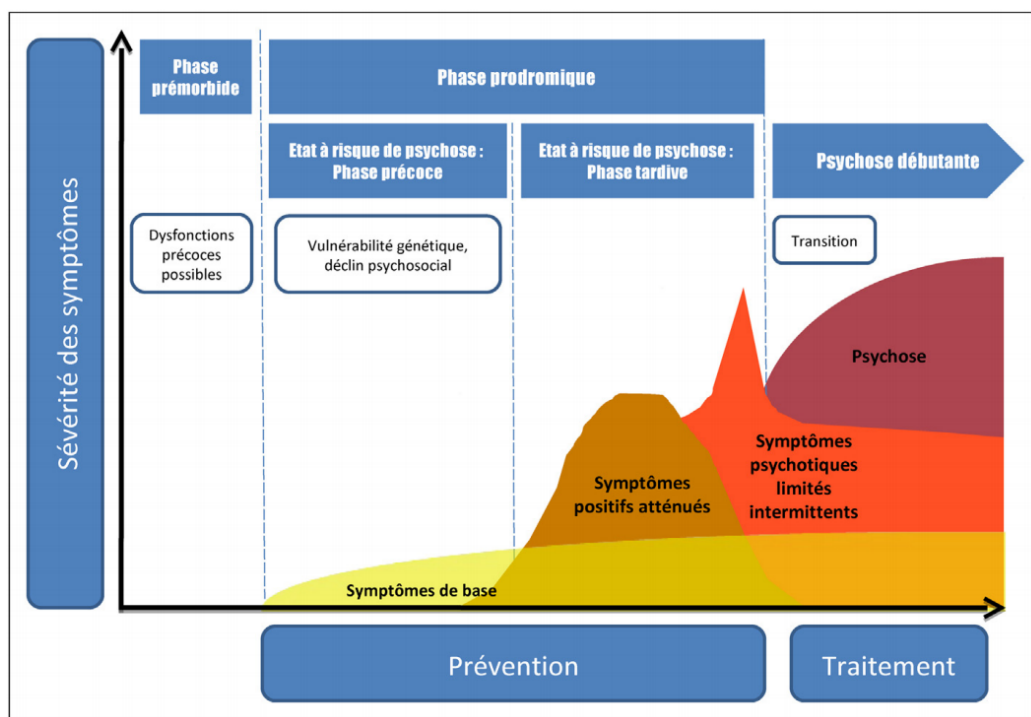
Sévérité des symptômes

Phase prémorbide

Phase prodromique

Etat à risque de psychose : Phase précoce

Etat à risque de psychose : Phase tardive

Psychose débutante

Dysfonctions précoces possibles

Vulnérabilité génétique, déclin psychosocial

Transition

Psychose

Symptômes psychotiques limités intermittents

Symptômes positifs atténués

Symptômes de base

Prévention

Traitement